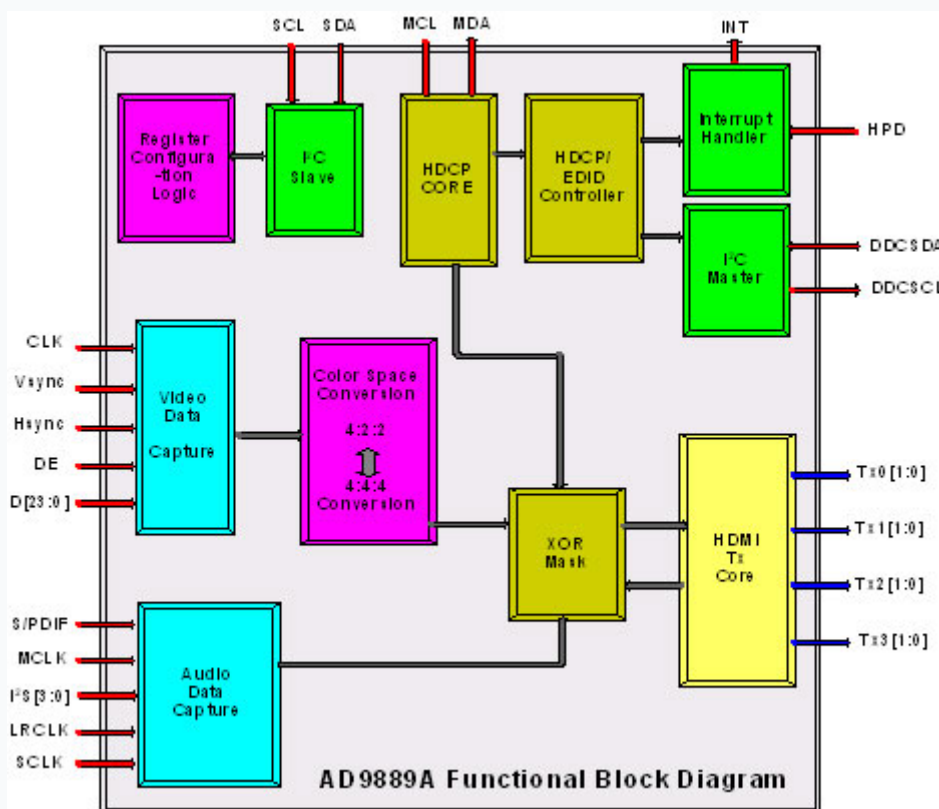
SCL SDA MCL MDA INT

Register Configura -tion Logic

I²C Slave

HDCP CORE

HDCP/ EDID Controller

Interrupt Handler

HPD

I²C Master

DDCSDA

DDCSCL

CLK

Vsync

Hsync

DE

D[23:0]

Video Data Capture

Color Space Conversion 4:2:2 4:4:4 Conversion

XOR Mask

HDMI Tx Core

Tx0 [1:0]

Tx1 [1:0]

Tx2 [1:0]

Tx3 [1:0]

S/PDIF

MCLK

I²S [3:0]

LRCLK

SCLK

Audio Data Capture

AD9889A Functional Block Diagram